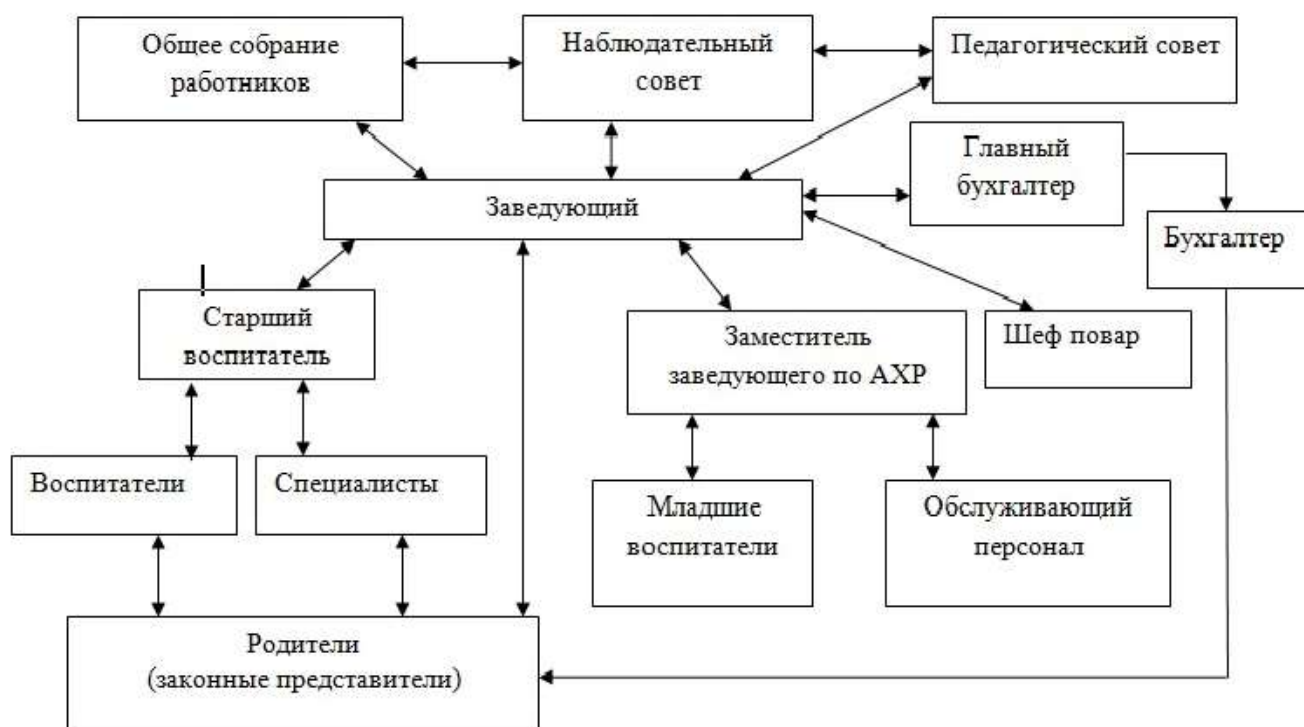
Общее собрание работников

Наблюдательный совет

Педагогический совет

Главный бухгалтер

Заведующий

Бухгалтер

Старший воспитатель

Заместитель заведующего по АХР

Шеф повар

Воспитатели

Специалисты

Младшие воспитатели

Обслуживающий персонал

Родители (законные представители)